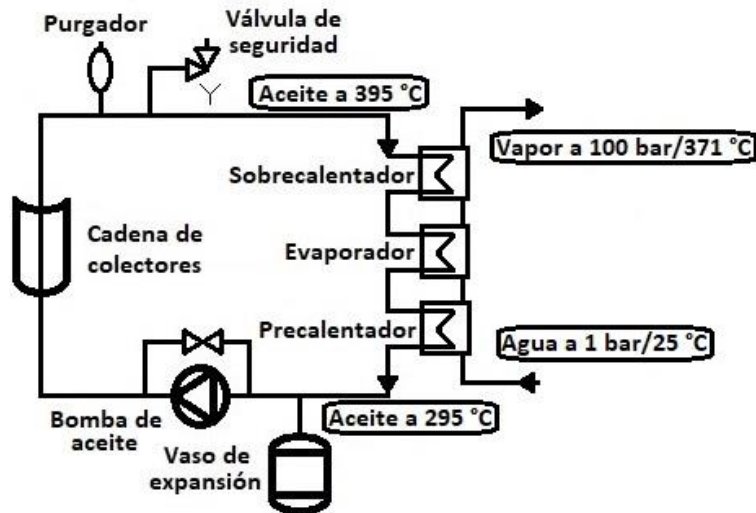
Purgador

Válvula de seguridad

Aceite a 395 °C

Vapor a 100 bar/371 °C

Sobrecalentador

Cadena de colectores

Evaporador

Precalentador

Agua a 1 bar/25 °C

Bomba de aceite

Aceite a 295 °C

Vaso de expansión